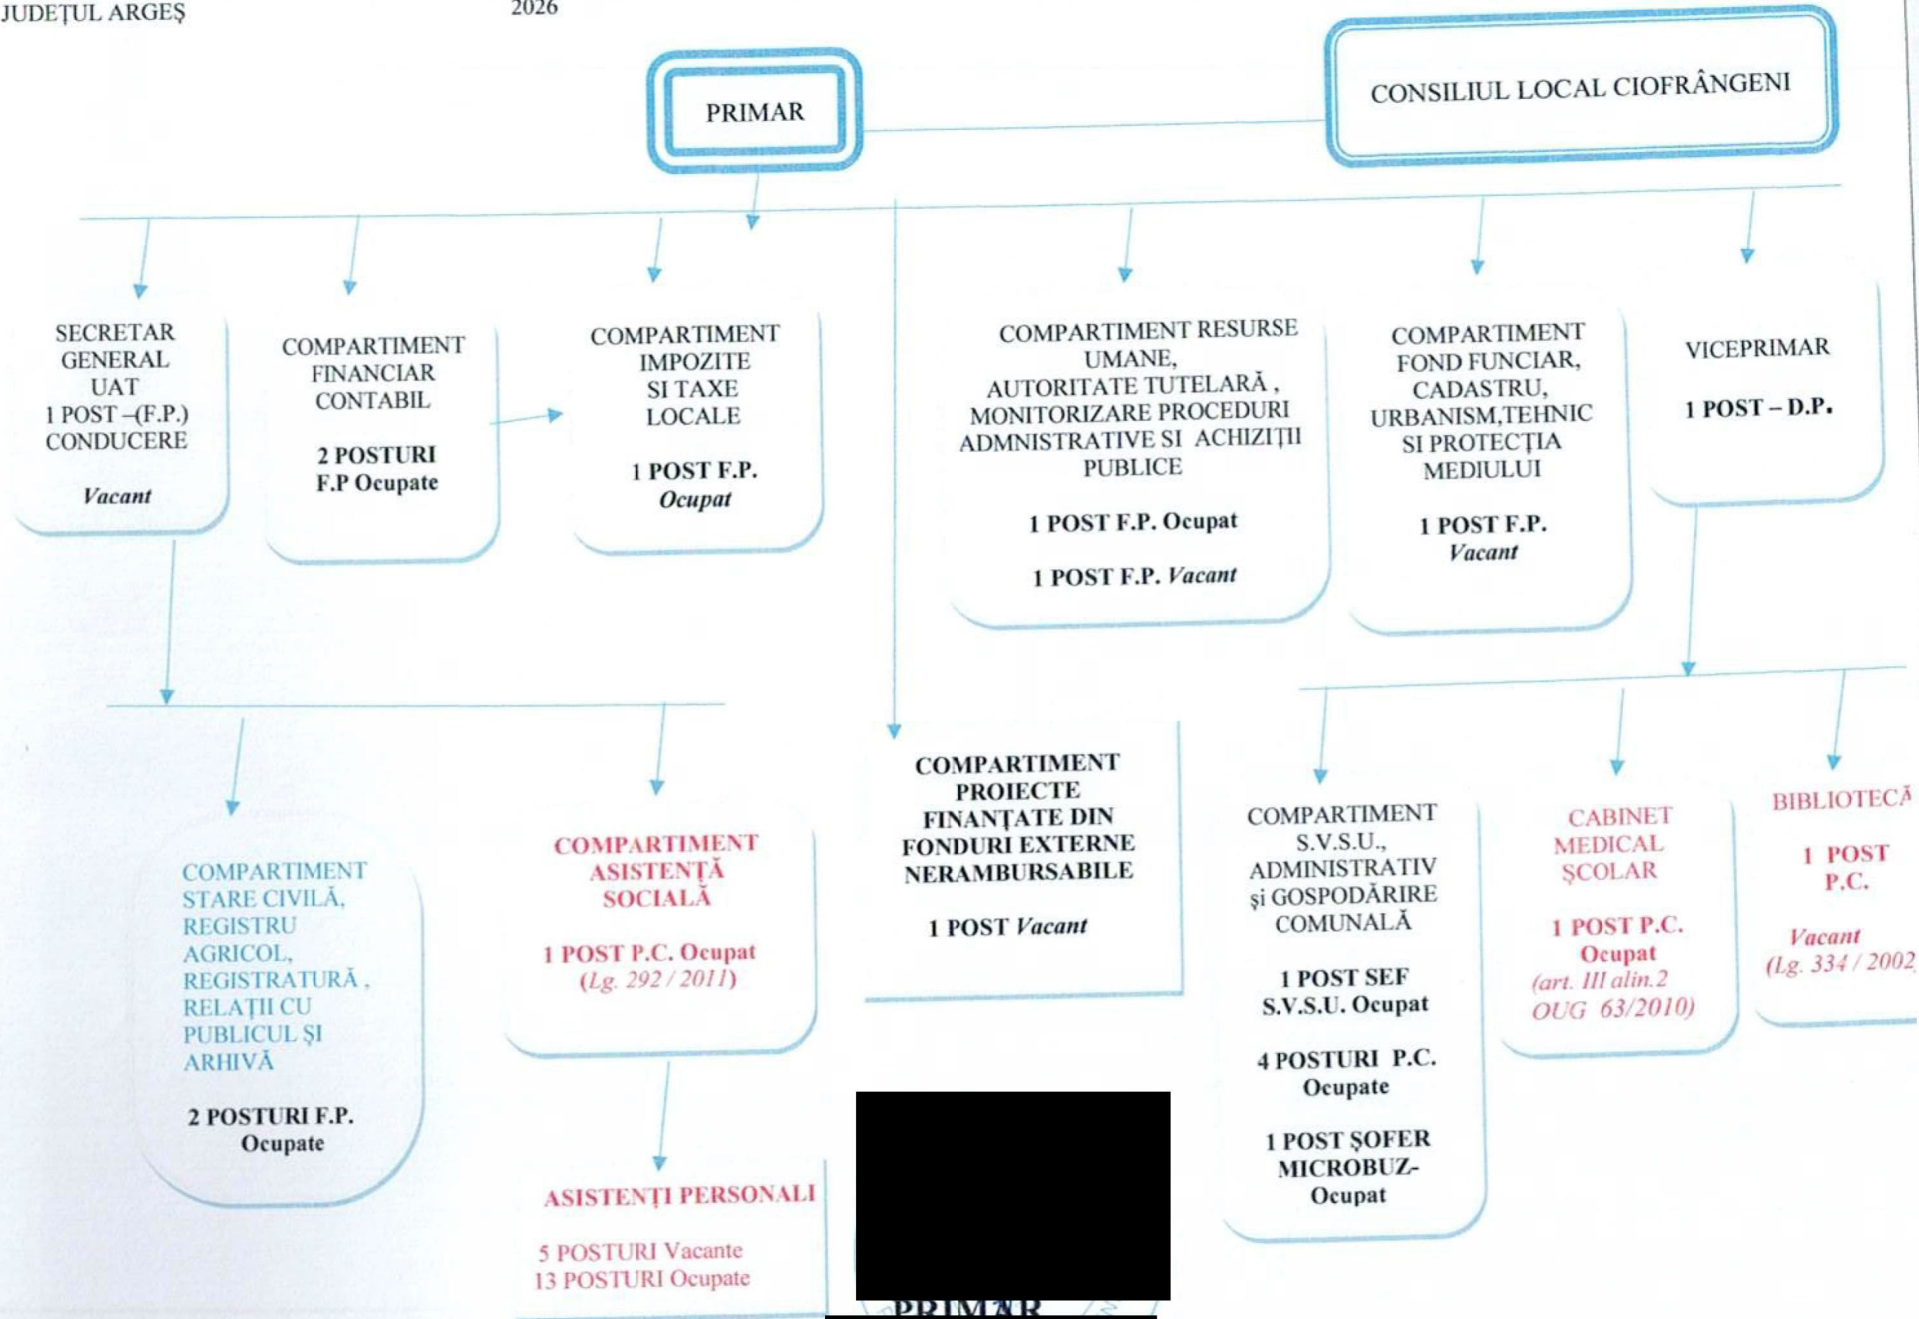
JUDEȚUL ARGEȘ 2026

PRIMAR

CONSILIUL LOCAL CIOFRÂNGENI

SECRETAR GENERAL UAT
1 POST –(F.P.) CONDUCERE

Vacant

COMPARTIMENT FINANCIAR CONTABIL

2 POSTURI F.P Ocupate

COMPARTIMENT IMPOZITE SI TAXE LOCALE

1 POST F.P. Ocupat

COMPARTIMENT RESURSE UMANE, AUTORITATE TUTELARĂ , MONITORIZARE PROCEDURI ADMNISTRATIVE SI ACHIZIȚII PUBLICE

1 POST F.P. Ocupat

1 POST F.P. Vacant

COMPARTIMENT FOND FUNCIAR, CADASTRU, URBANISM,TEHNIC SI PROTECȚIA MEDIULUI

1 POST F.P. Vacant

VICEPRIMAR

1 POST – D.P.

COMPARTIMENT STARE CIVILĂ, REGISTRU AGRICOL, REGISTRATURĂ , RELAȚII CU PUBLICUL ȘI ARHIVĂ

2 POSTURI F.P. Ocupate

COMPARTIMENT ASISTENȚĂ SOCIALĂ

1 POST P.C. Ocupat (Lg. 292 / 2011)

COMPARTIMENT PROIECTE FINANȚATE DIN FONDURI EXTERNE NERAMBURSABILE

1 POST Vacant

COMPARTIMENT S.V.S.U., ADMINISTRATIV și GOSPODĂRIRE COMUNALĂ

1 POST SEF S.V.S.U. Ocupat

4 POSTURI P.C. Ocupate

1 POST ȘOFER MICROBUZ- Ocupat

CABINET MEDICAL ȘCOLAR

1 POST P.C. Ocupat (art. III alin.2 OUG 63/2010)

BIBLIOTECĂ

1 POST P.C.

Vacant (Lg. 334 / 2002

ASISTENȚI PERSONALI

5 POSTURI Vacante
13 POSTURI Ocupate

PRIMAR